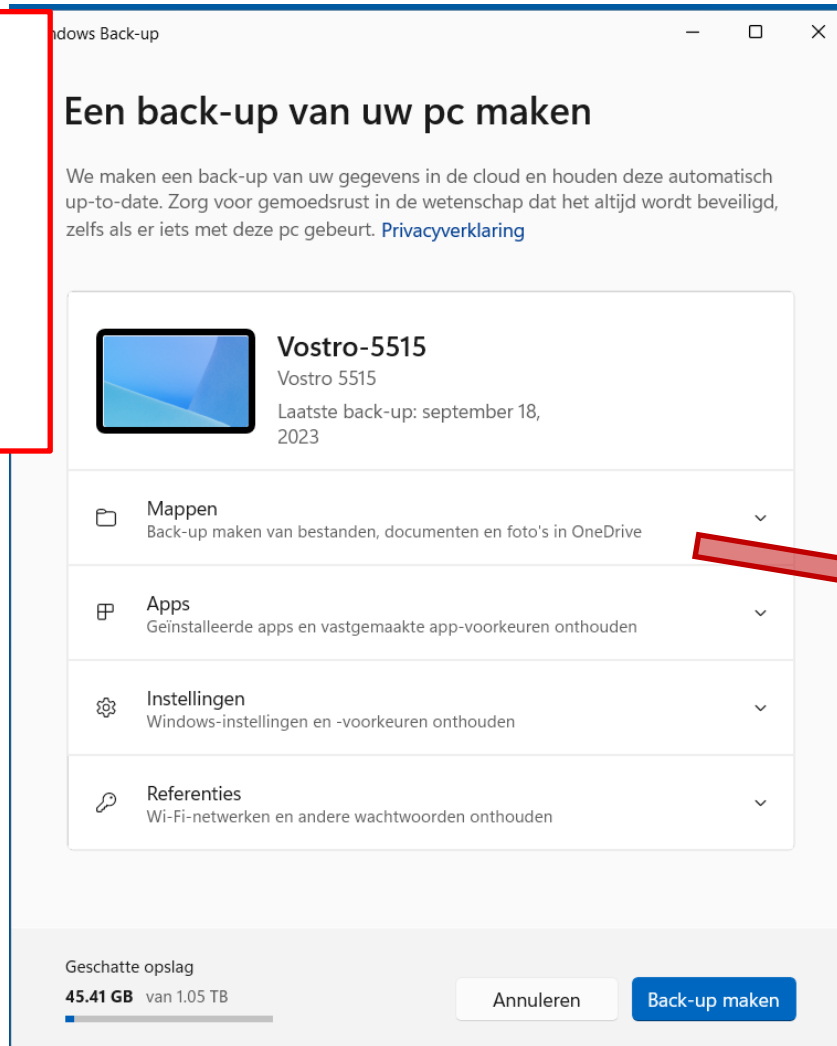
ndows Back-up

Een back-up van uw pc maken

We maken een back-up van uw gegevens in de cloud en houden deze automatisch up-to-date. Zorg voor gemoedsrust in de wetenschap dat het altijd wordt beveiligd, zelfs als er iets met deze pc gebeurt. Privacyverklaring

Vostro-5515
Vostro 5515
Laatste back-up: september 18, 2023

Mappen
Back-up maken van bestanden, documenten en foto's in OneDrive

Apps
Geïnstalleerde apps en vastgemaakte app-voorkeuren onthouden

Instellingen
Windows-instellingen en -voorkeuren onthouden

Referenties
Wi-Fi-netwerken en andere wachtwoorden onthouden

Geschatte opslag
45.41 GB van 1.05 TB

Annuleren
Back-up maken